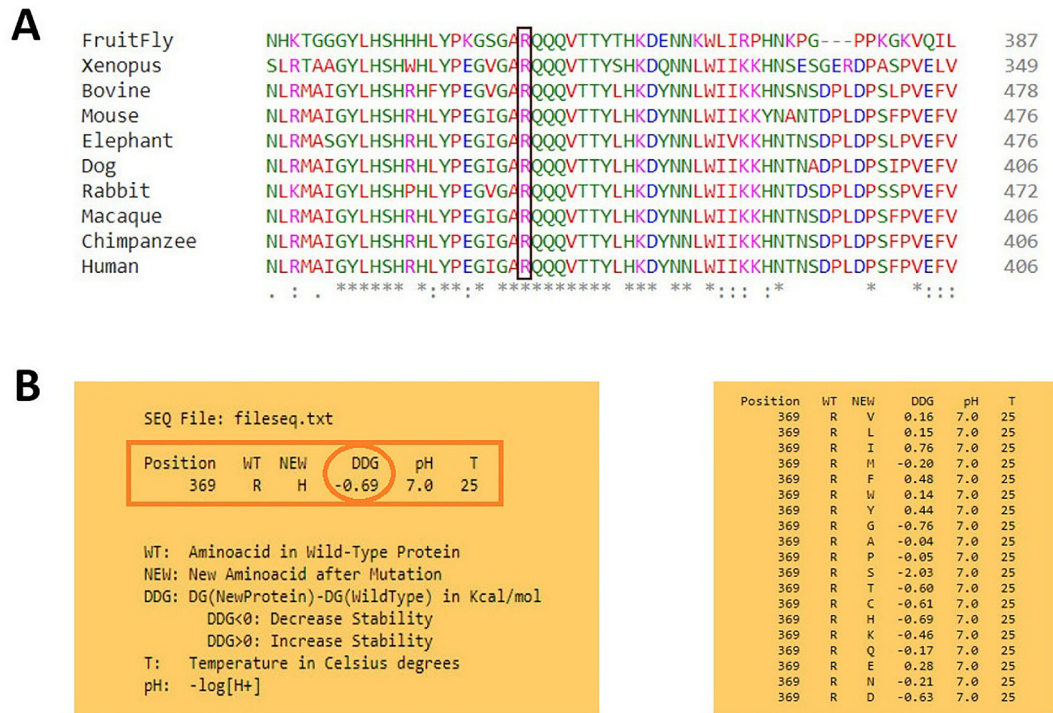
A

| | | |
|---|---|---|
| FruitFly | NHKTGGGYLHSHHHLYPKGSGARQQQVTTYTHKDENNKWLIRPHNKPG---PPKGKVQIL | 387 |
| Xenopus | SLRTAAGYLHSHWHLYPEGVGARQQQVTTYSHKDQNNLWIIKKHNSESGERDPASPVELV | 349 |
| Bovine | NLRMAIGYLHSHRHFYPEGVGARQQQVTTYLHKDYNNLWIIKKHNSNSDPLDPSLPVEFV | 478 |
| Mouse | NLRMAIGYLHSHRHLYPEGIGARQQQVTTYLHKDYNNLWIIKKYNANTDPLDPSFPVEFV | 476 |
| Elephant | NLRMASGYLHSHRHLYPEGIGARQQQVTTYLHKDYNNLWIVKKHNTNSDPLDPSLPVEFV | 476 |
| Dog | NLRMAIGYLHSHRHLYPEGIGARQQQVTTYLHKDYNNLWIIKKHNTNADPLDPSIPVEFV | 406 |
| Rabbit | NLKMAIGYLHSHPHLYPEGVGARQQQVTTYLHKDYNNLWIIKKHNTDSDPLDPSSPVEFV | 472 |
| Macaque | NLRMAIGYLHSHRHLYPEGIGARQQQVTTYLHKDYNNLWIIKKHNTNSDPLDPSFPVEFV | 406 |
| Chimpanzee | NLRMAIGYLHSHRHLYPEGIGARQQQVTTYLHKDYNNLWIIKKHNTNSDPLDPSFPVEFV | 406 |
| Human | NLRMAIGYLHSHRHLYPEGIGARQQQVTTYLHKDYNNLWIIKKHNTNSDPLDPSFPVEFV | 406 |
| | . : . ****** *:**:* ********** *** ** *::: :* * *::: | |

B

SEQ File: fileseq.txt

| Position | WT | NEW | DDG | pH | T |
|---|---|---|---|---|---|
| 369 | R | H | -0.69 | 7.0 | 25 |

WT: Aminoacid in Wild-Type Protein
NEW: New Aminoacid after Mutation
DDG: DG(NewProtein)-DG(WildType) in Kcal/mol
DDG<0: Decrease Stability
DDG>0: Increase Stability
T: Temperature in Celsius degrees
pH: -log[H+]

| Position | WT | NEW | DDG | pH | T |
|---|---|---|---|---|---|
| 369 | R | V | 0.16 | 7.0 | 25 |
| 369 | R | L | 0.15 | 7.0 | 25 |
| 369 | R | I | 0.76 | 7.0 | 25 |
| 369 | R | M | -0.20 | 7.0 | 25 |
| 369 | R | F | 0.48 | 7.0 | 25 |
| 369 | R | W | 0.14 | 7.0 | 25 |
| 369 | R | Y | 0.44 | 7.0 | 25 |
| 369 | R | G | -0.76 | 7.0 | 25 |
| 369 | R | A | -0.04 | 7.0 | 25 |
| 369 | R | P | -0.05 | 7.0 | 25 |
| 369 | R | S | -2.03 | 7.0 | 25 |
| 369 | R | T | -0.60 | 7.0 | 25 |
| 369 | R | C | -0.61 | 7.0 | 25 |
| 369 | R | H | -0.69 | 7.0 | 25 |
| 369 | R | K | -0.46 | 7.0 | 25 |
| 369 | R | Q | -0.17 | 7.0 | 25 |
| 369 | R | E | 0.28 | 7.0 | 25 |
| 369 | R | N | -0.21 | 7.0 | 25 |
| 369 | R | D | -0.63 | 7.0 | 25 |